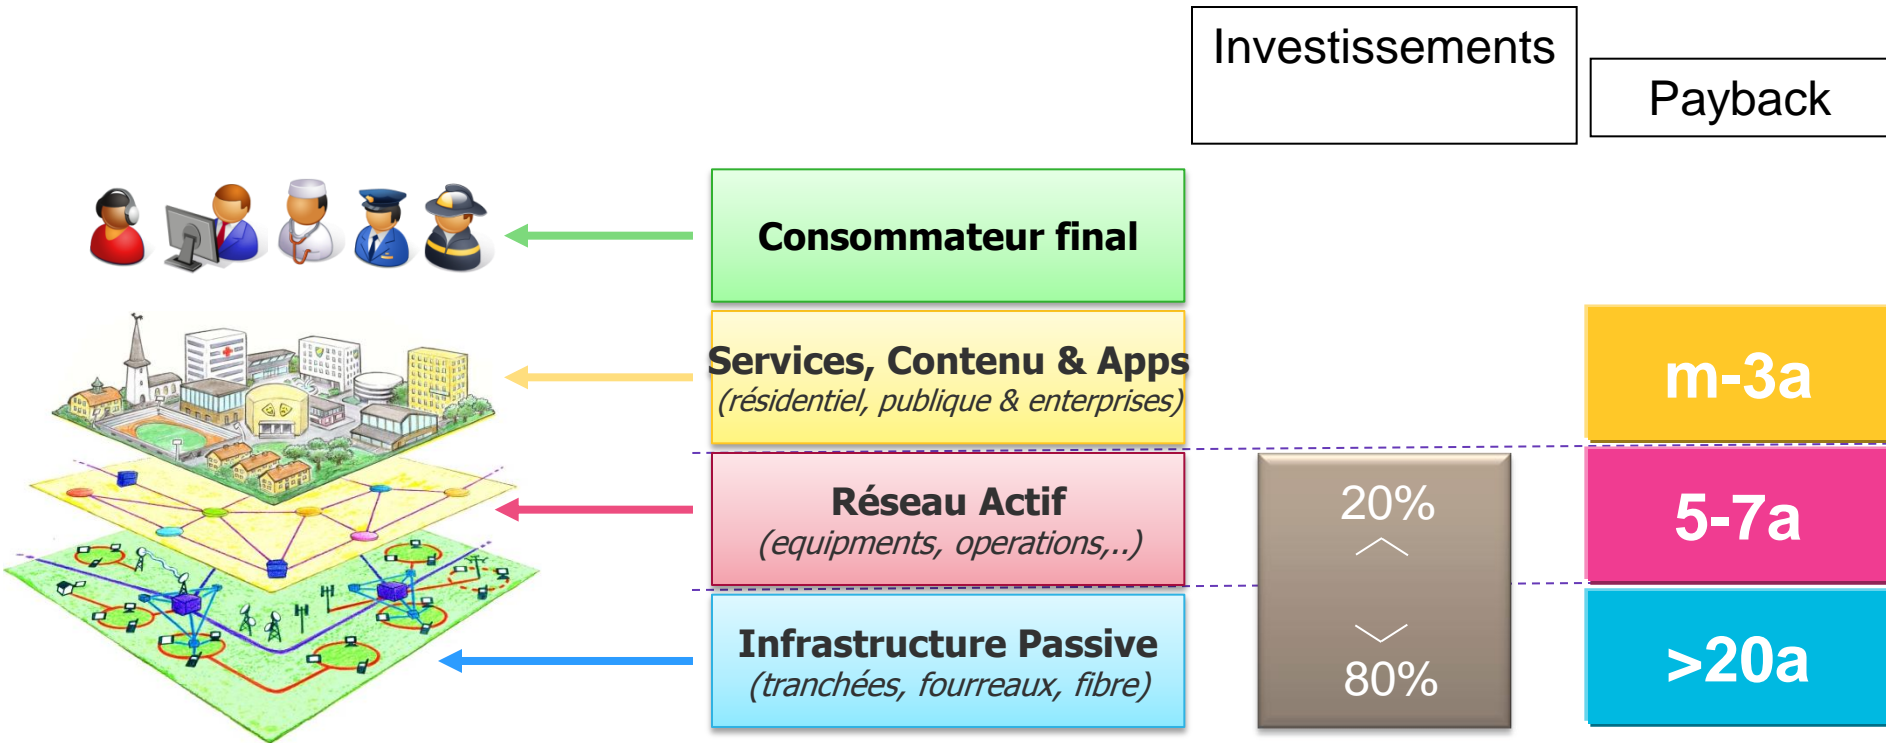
Investissements

Payback

Consommateur final

Services, Contenu & Apps
(résidentiel, publique & enterprises)

m-3a

Réseau Actif
(equipments, operations,..)

20%

5-7a

Infrastructure Passive
(tranchées, fourreaux, fibre)

80%

>20a